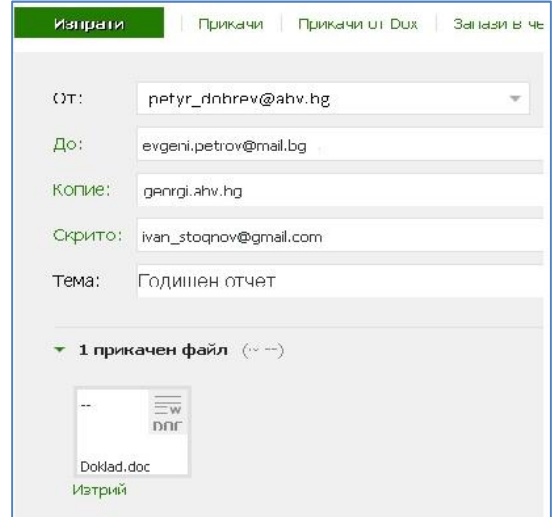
Изпрати | Прикачи | Прикачи от Dox | Запази в че

От: petyr_dobrev@abv.bg

До: evgeni.petrov@mail.bg

Копие: georgi.abv.bg

Скрито: ivan_stoqnov@gmail.com

Тема: Годишен отчет

1 прикачен файл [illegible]

DOC

Doklad.doc

Изтрий